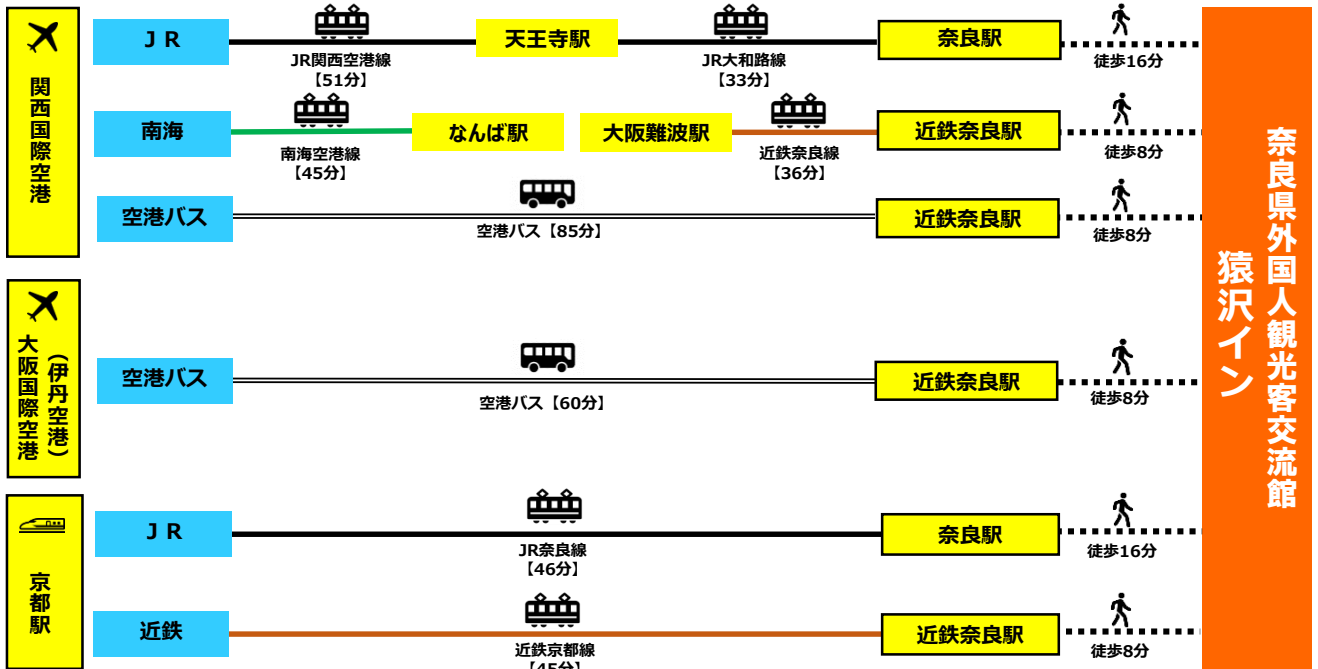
関西国際空港

ＪＲ
JR関西空港線
【51分】
天王寺駅
JR大和路線
【33分】
奈良駅
徒歩16分

南海
南海空港線
【45分】
なんば駅
大阪難波駅
近鉄奈良線
【36分】
近鉄奈良駅
徒歩8分

空港バス
空港バス【85分】
近鉄奈良駅
徒歩8分

大阪国際空港（伊丹空港）

空港バス
空港バス【60分】
近鉄奈良駅
徒歩8分

京都駅

ＪＲ
JR奈良線
【46分】
奈良駅
徒歩16分

近鉄
近鉄京都線
【45分】
近鉄奈良駅
徒歩8分

奈良県外国人観光客交流館
猿沢イン